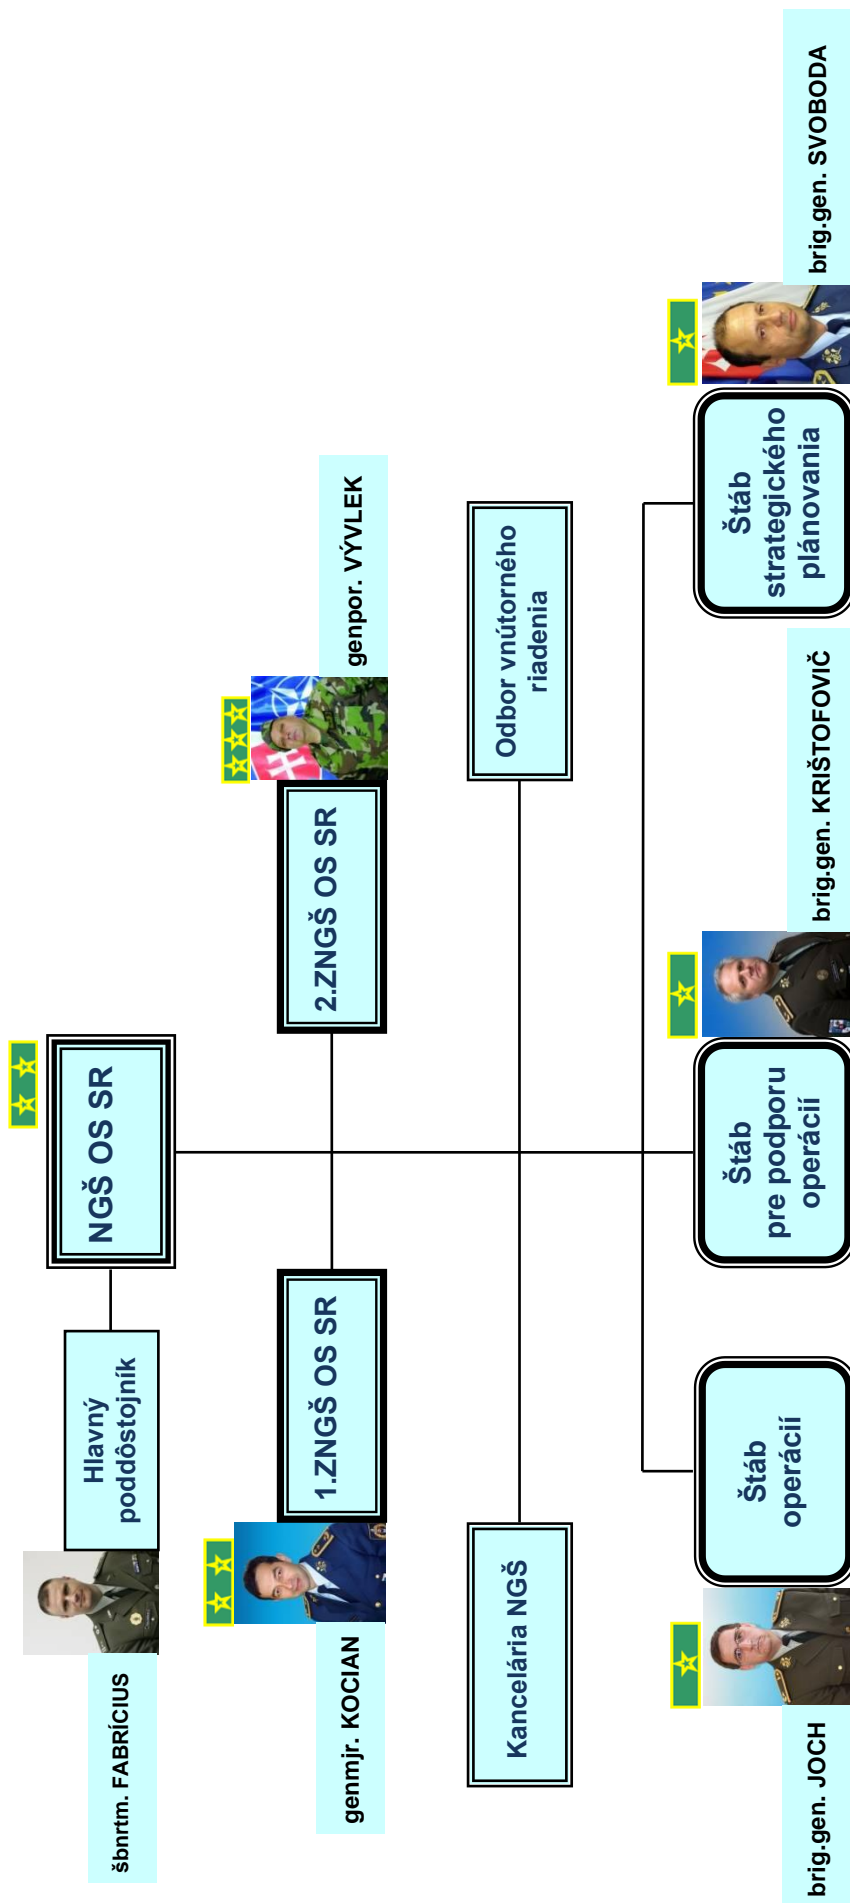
NGŠ OS SR

Hlavný poddôstojník

šbnrtm. FABRÍCIUS

1.ZNGŠ OS SR

genmjr. KOCIAN

2.ZNGŠ OS SR

genpor. VÝVLEK

Kancelária NGŠ

Odbor vnútorného riadenia

Štáb operácií

brig.gen. JOCH

Štáb pre podporu operácií

brig.gen. KRIŠTOFOVIČ

Štáb strategického plánovania

brig.gen. SVOBODA